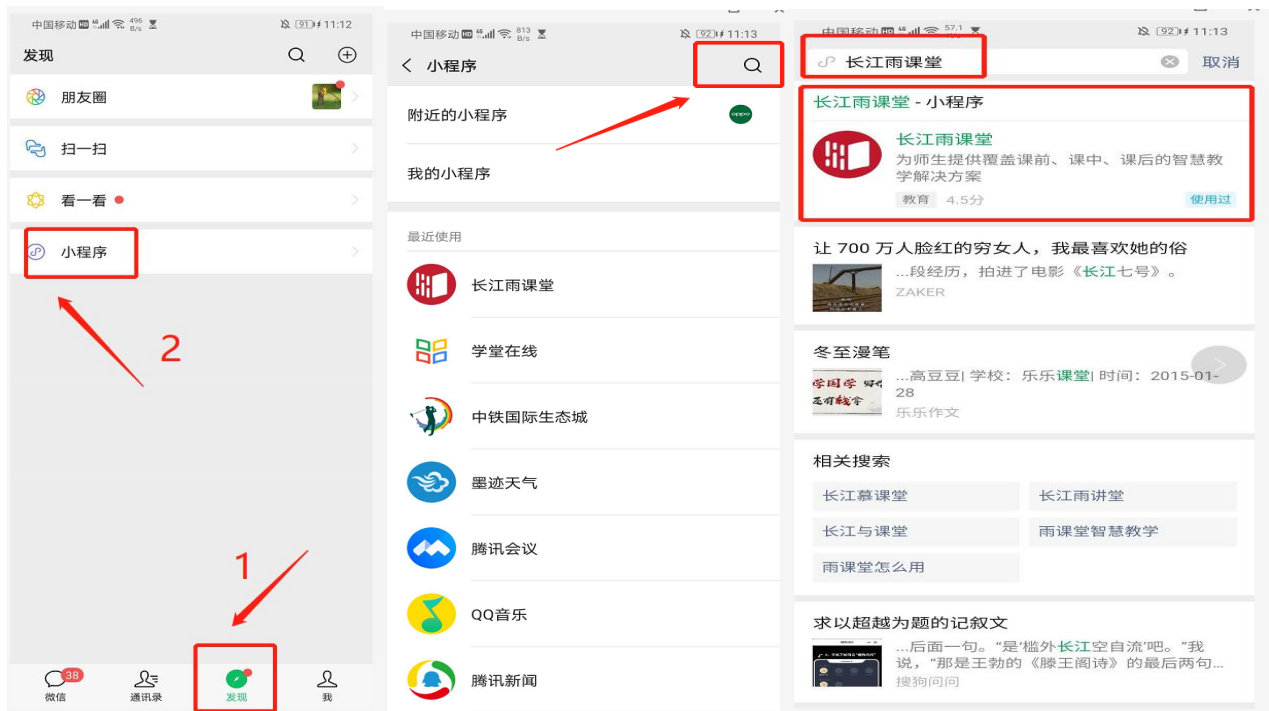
中国移动 HD 4G 496 B/s 91 11:12

发现

朋友圈

扫一扫

看一看

小程序

2

1

38
微信

通讯录

发现

我

中国移动 HD 4G 813 B/s 92 11:13

小程序

附近的小程序

我的小程序

最近使用

长江雨课堂

学堂在线

中铁国际生态城

墨迹天气

腾讯会议

QQ音乐

腾讯新闻

中国移动 HD 4G 57.1 B/s 92 11:13

长江雨课堂

取消

长江雨课堂 - 小程序

长江雨课堂
为师生提供覆盖课前、课中、课后的智慧教学解决方案
教育 4.5分
使用过

让 700 万人脸红的穷女人，我最喜欢她的俗
...段经历，拍进了电影《长江七号》。
ZAKER

冬至漫笔
...高豆豆| 学校：乐乐课堂| 时间：2015-01-28
乐乐作文

相关搜索

长江慕课堂

长江雨讲堂

长江与课堂

雨课堂智慧教学

雨课堂怎么用

求以超越为题的记叙文
...后面一句。"是'槛外长江空自流'吧。"我说，"那是王勃的《滕王阁诗》的最后两句...
搜狗问问